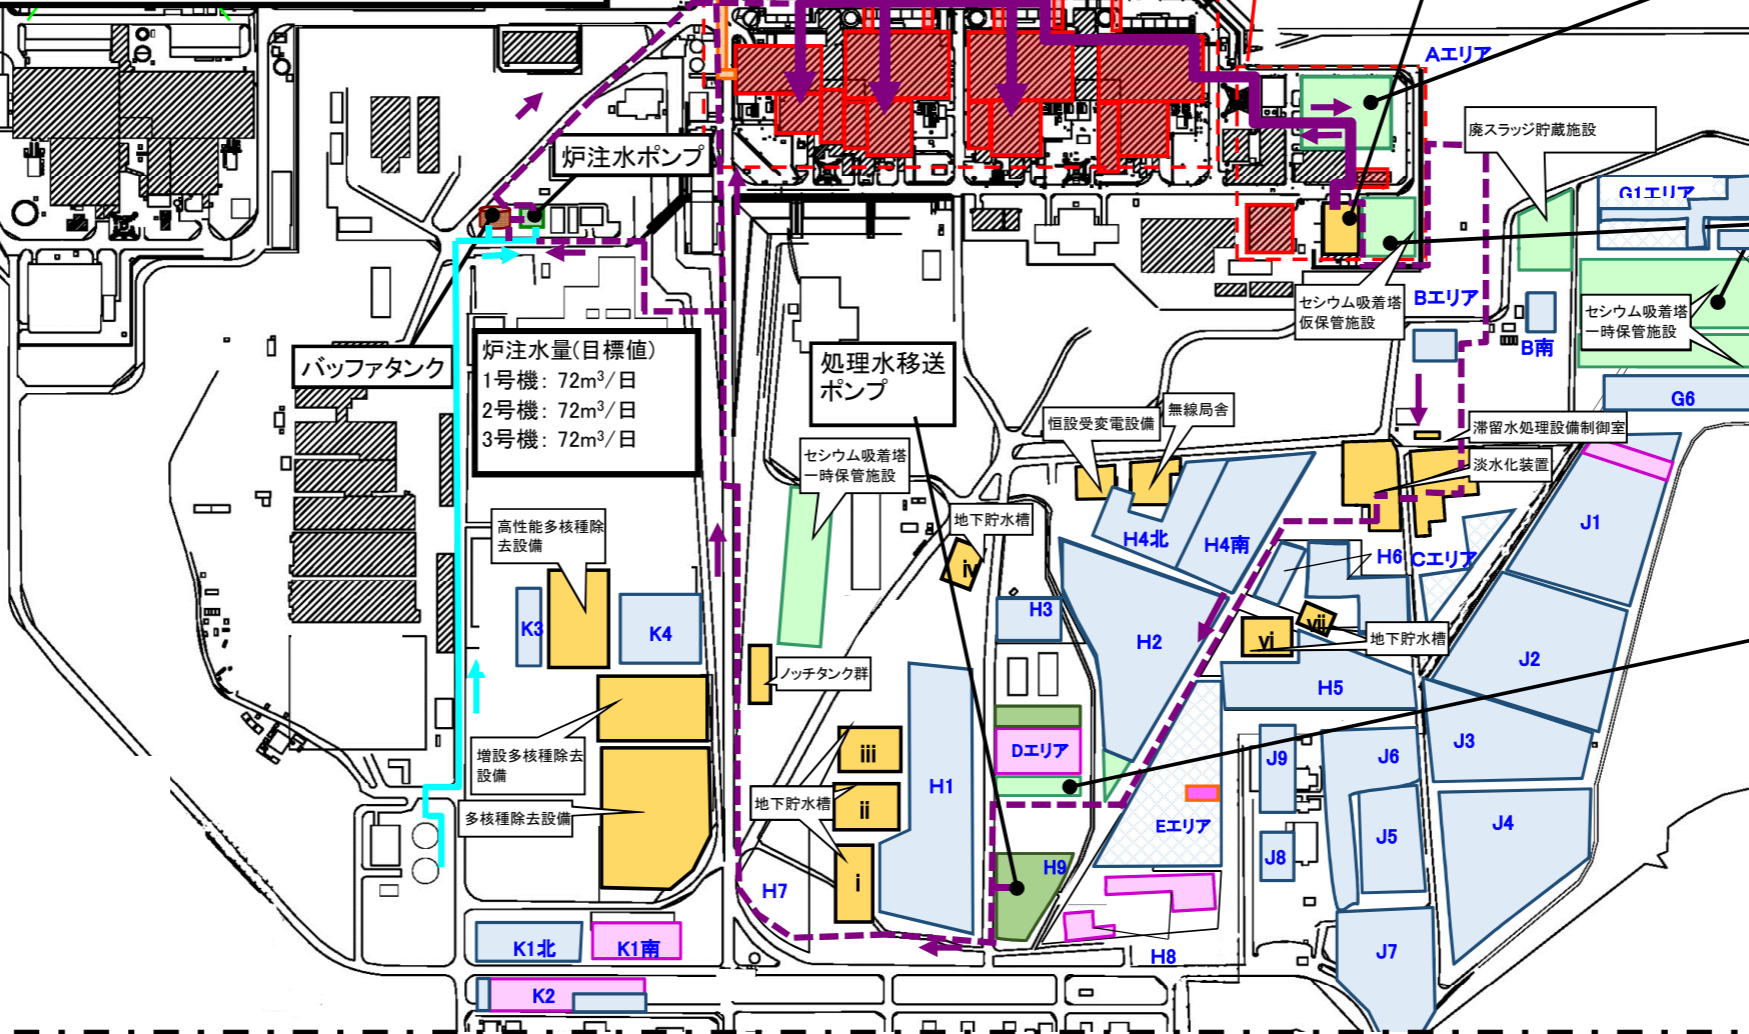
Aエリア
廃スラッジ貯蔵施設
G1エリア
炉注水ポンプ
セシウム吸着塔仮保管施設
Bエリア
セシウム吸着塔一時保管施設
B南
G6
バッファタンク
炉注水量(目標値)
1号機: 72m$^3$/日
2号機: 72m$^3$/日
3号機: 72m$^3$/日
処理水移送ポンプ
恒設受変電設備
無線局舎
滞留水処理設備制御室
淡水化装置
セシウム吸着塔一時保管施設
地下貯水槽
iv
H4北
H4南
J1
高性能多核種除去設備
H6
Cエリア
K3
K4
H3
H2
vii
vi
地下貯水槽
J2
ノッチタンク群
H5
iii
Dエリア
J3
増設多核種除去設備
H1
J9
J6
地下貯水槽
ii
多核種除去設備
Eエリア
J5
J4
H9
J8
H7
i
K1北
K1南
H8
J7
K2